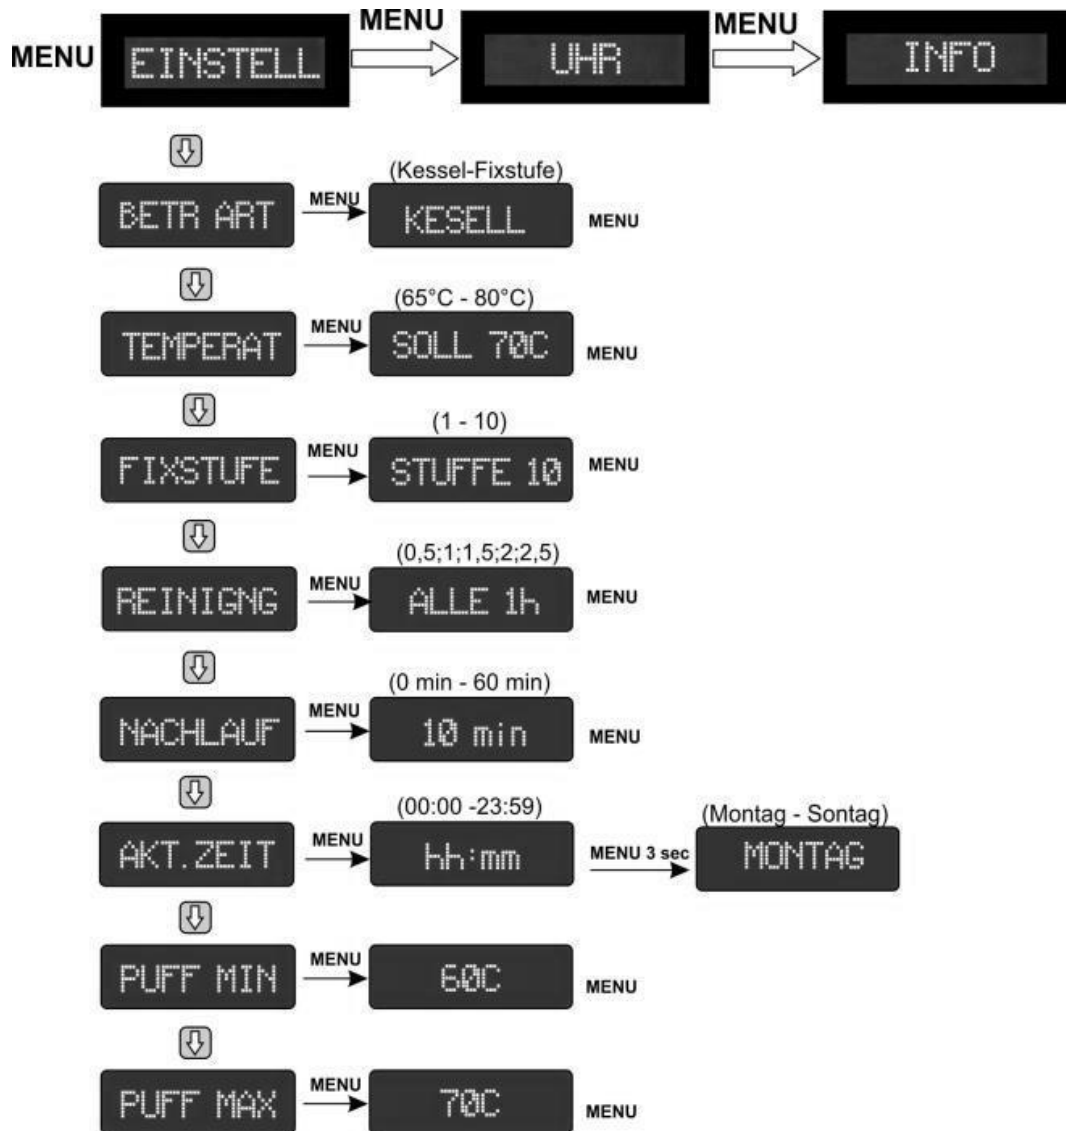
MENU EINSTELL MENU UHR MENU INFO

BETR ART MENU (Kessel-Fixstufe) KESELL MENU

TEMPERAT MENU (65°C - 80°C) SOLL 70C MENU

FIXSTUFE MENU (1 - 10) STUFFE 10 MENU

REINIGNG MENU (0,5;1;1,5;2;2,5) ALLE 1h MENU

NACHLAUF MENU (0 min - 60 min) 10 min MENU

AKT.ZEIT MENU (00:00 -23:59) hh:mm MENU 3 sec (Montag - Sontag) MONTAG

PUFF MIN MENU 60C MENU

PUFF MAX MENU 70C MENU